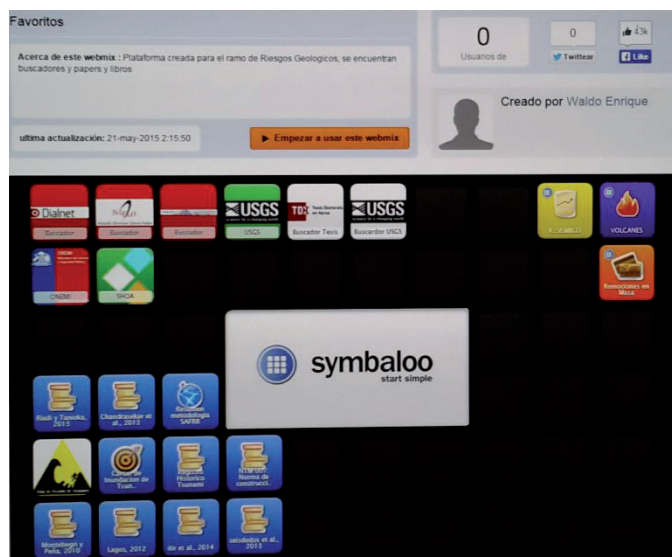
Favoritos

Acerca de este webmix : Plataforma creada para el ramo de Riesgos Geologicos, se encuentran buscadores y papers y libros

ultima actualización: 21-may-2015 2:15:50

▶ Empezar a usar este webmix

0
Usuarios de

0
Twittear

43k
Like

Creado por Waldo Enrique

Dialnet
Buscador

Buscador

Buscador

USGS
USGS

TDX
Buscador Tesis

USGS
Buscador USGS

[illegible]

VOLCANES

ONEMI

SHOA

Remociones en Masa

symbaloo
start simple

Riedi y Tanaka, 2013

Chandrasekar et al., 2013

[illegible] metodología SAFER

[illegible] Inundación de Tsun...

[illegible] Histórico Tsunami

NTM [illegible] Norma de construcci...

Montalbegri y Peña, 2010

Lagos, 2012

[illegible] et al., 2014

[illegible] et al., 2013